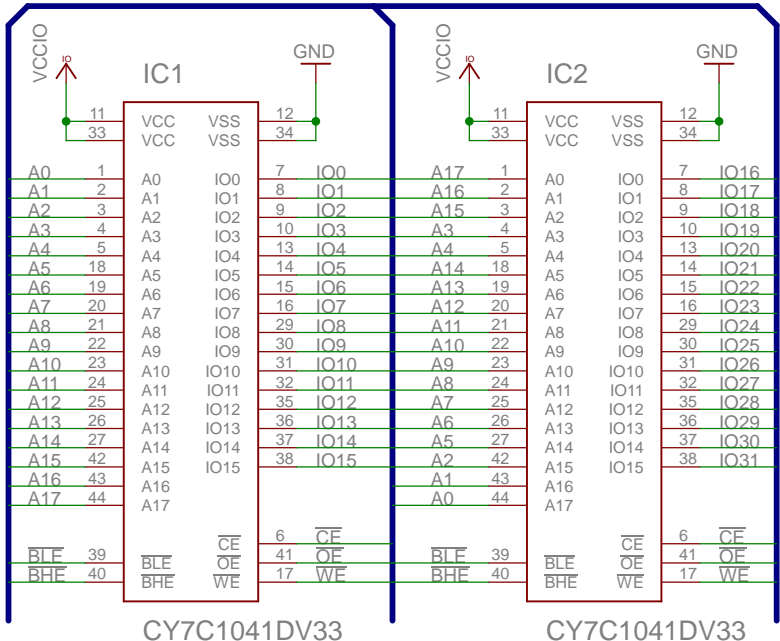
VCCIO
IO
GND
IC1
11 VCC
33 VCC
VSS 12
VSS 34
A0 1 A0 IO0 7 IO0
A1 2 A1 IO1 8 IO1
A2 3 A2 IO2 9 IO2
A3 4 A3 IO3 10 IO3
A4 5 A4 IO4 13 IO4
A5 18 A5 IO5 14 IO5
A6 19 A6 IO6 15 IO6
A7 20 A7 IO7 16 IO7
A8 21 A8 IO8 29 IO8
A9 22 A9 IO9 30 IO9
A10 23 A10 IO10 31 IO10
A11 24 A11 IO11 32 IO11
A12 25 A12 IO12 35 IO12
A13 26 A13 IO13 36 IO13
A14 27 A14 IO14 37 IO14
A15 42 A15 IO15 38 IO15
A16 43 A16
A17 44 A17
$\overline{CE}$ 6 $\overline{CE}$
$\overline{BLE}$ 39 $\overline{BLE}$ $\overline{OE}$ 41 $\overline{OE}$
$\overline{BHE}$ 40 $\overline{BHE}$ $\overline{WE}$ 17 $\overline{WE}$
CY7C1041DV33

VCCIO
IO
GND
IC2
11 VCC
33 VCC
VSS 12
VSS 34
A17 1 A0 IO0 7 IO16
A16 2 A1 IO1 8 IO17
A15 3 A2 IO2 9 IO18
A3 4 A3 IO3 10 IO19
A4 5 A4 IO4 13 IO20
A14 18 A5 IO5 14 IO21
A13 19 A6 IO6 15 IO22
A12 20 A7 IO7 16 IO23
A11 21 A8 IO8 29 IO24
A10 22 A9 IO9 30 IO25
A9 23 A10 IO10 31 IO26
A8 24 A11 IO11 32 IO27
A7 25 A12 IO12 35 IO28
A6 26 A13 IO13 36 IO29
A5 27 A14 IO14 37 IO30
A2 42 A15 IO15 38 IO31
A1 43 A16
A0 44 A17
$\overline{CE}$ 6 $\overline{CE}$
$\overline{BLE}$ 39 $\overline{BLE}$ $\overline{OE}$ 41 $\overline{OE}$
$\overline{BHE}$ 40 $\overline{BHE}$ $\overline{WE}$ 17 $\overline{WE}$
CY7C1041DV33